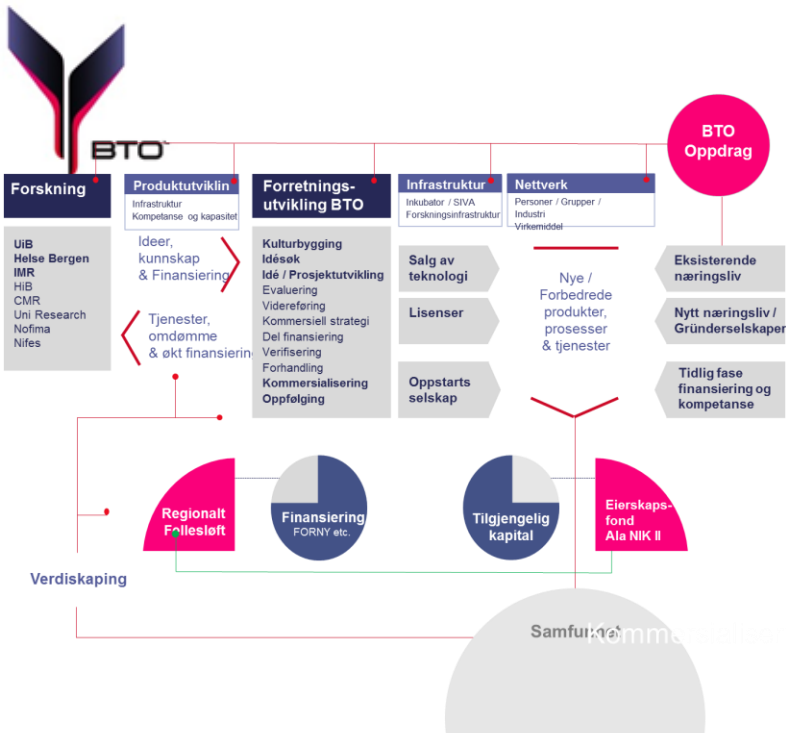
BTO

BTO Oppdrag

Forskning

Produktutviklin
Infrastruktur
Kompetanse og kapasitet

Forretnings-utvikling BTO

Infrastruktur
Inkubator / SIVA
Forskningsinfrastruktur

Nettverk
Personer / Grupper / Industri
Virkemiddel

UiB
Helse Bergen
IMR
HiB
CMR
Uni Research
Nofima
Nifes

Ideer, kunnskap & Finansiering

Tjenester, omdømme & økt finansiering

Kulturbygging
Idésøk
Idé / Prosjektutvikling
Evaluering
Videreføring
Kommersiell strategi
Del finansiering
Verifisering
Forhandling
Kommersialisering
Oppfølging

Salg av teknologi

Lisenser

Oppstarts selskap

Nye / Forbedrede produkter, prosesser & tjenester

Eksisterende næringsliv

Nytt næringsliv / Gründerselskaper

Tidlig fase finansiering og kompetanse

Regionalt Fellesløft

Finansiering
FORNY etc.

Tilgjengelig kapital

Eierskaps-fond
Ala NIK II

Verdiskaping

Samfunnet

Kommersialisering